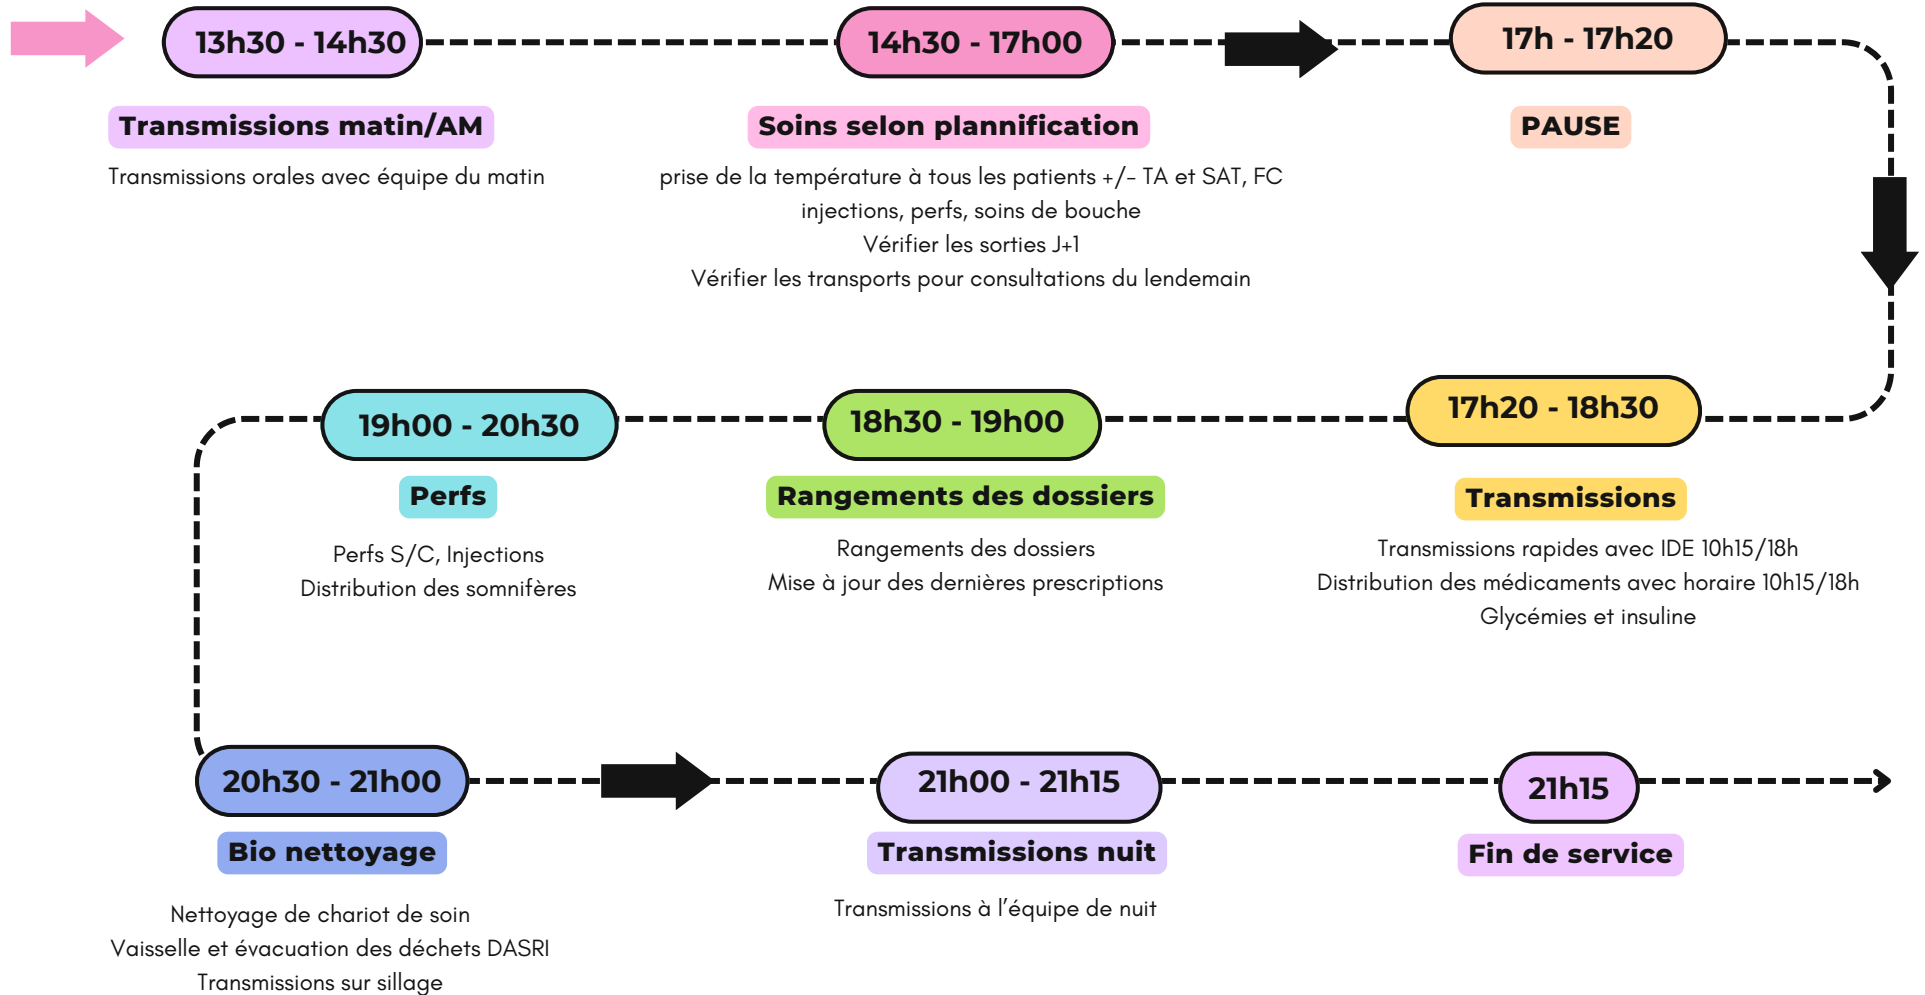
13h30 - 14h30

Transmissions matin/AM

Transmissions orales avec équipe du matin

14h30 - 17h00

Soins selon plannification

prise de la température à tous les patients +/- TA et SAT, FC
injections, perfs, soins de bouche
Vérifier les sorties J+1
Vérifier les transports pour consultations du lendemain

17h - 17h20

PAUSE

19h00 - 20h30

Perfs

Perfs S/C, Injections
Distribution des somnifères

18h30 - 19h00

Rangements des dossiers

Rangements des dossiers
Mise à jour des dernières prescriptions

17h20 - 18h30

Transmissions

Transmissions rapides avec IDE 10h15/18h
Distribution des médicaments avec horaire 10h15/18h
Glycémies et insuline

20h30 - 21h00

Bio nettoyage

Nettoyage de chariot de soin
Vaisselle et évacuation des déchets DASRI
Transmissions sur sillage

21h00 - 21h15

Transmissions nuit

Transmissions à l'équipe de nuit

21h15

Fin de service